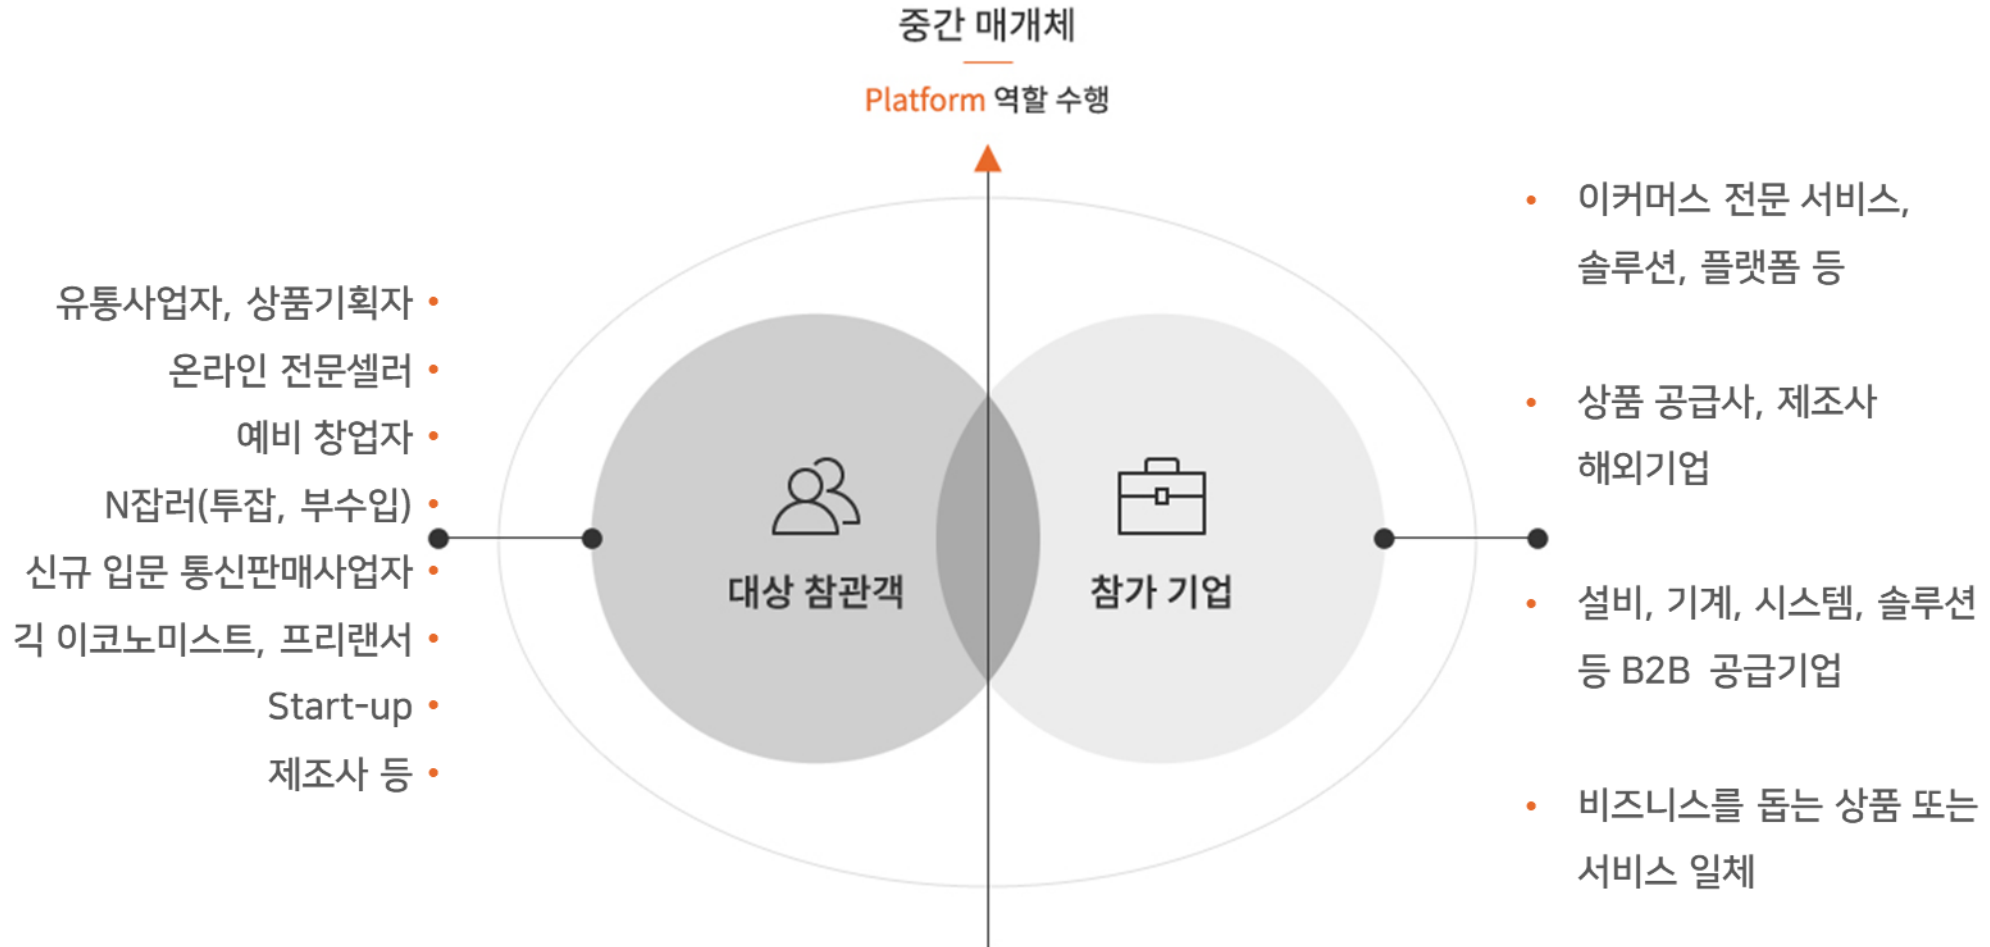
중간 매개체

Platform 역할 수행

유통사업자, 상품기획자 •
온라인 전문셀러 •
예비 창업자 •
N잡러(투잡, 부수입) •
신규 입문 통신판매사업자 •
각 이코노미스트, 프리랜서 •
Start-up •
제조사 등 •

대상 참관객

참가 기업

• 이커머스 전문 서비스, 솔루션, 플랫폼 등

• 상품 공급사, 제조사 해외기업

• 설비, 기계, 시스템, 솔루션 등 B2B 공급기업

• 비즈니스를 돕는 상품 또는 서비스 일체